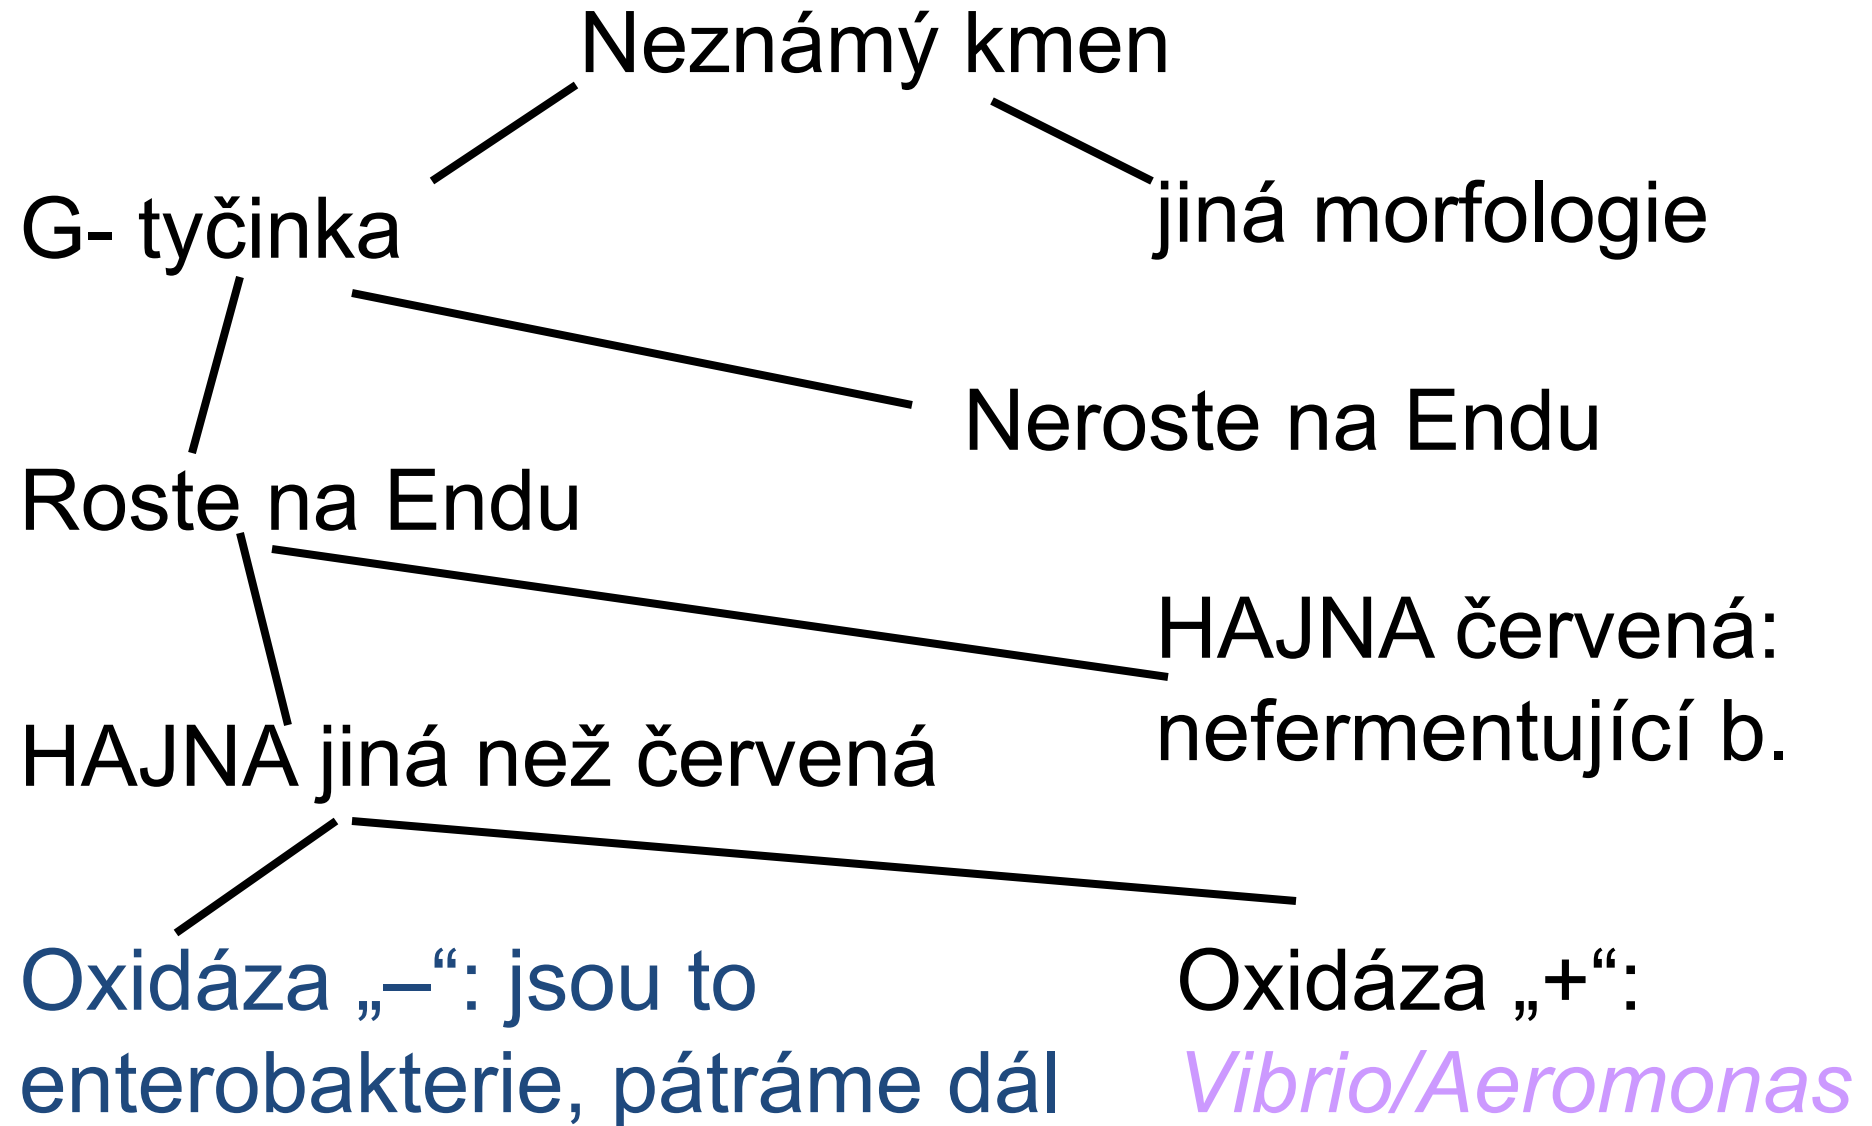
Neznámý kmen

G- tyčinka

jiná morfologie

Neroste na Endu

Roste na Endu

HAJNA červená: nefermentující b.

HAJNA jiná než červená

Oxidáza „–“: jsou to enterobakterie, pátráme dál

Oxidáza „+“: Vibrio/Aeromonas